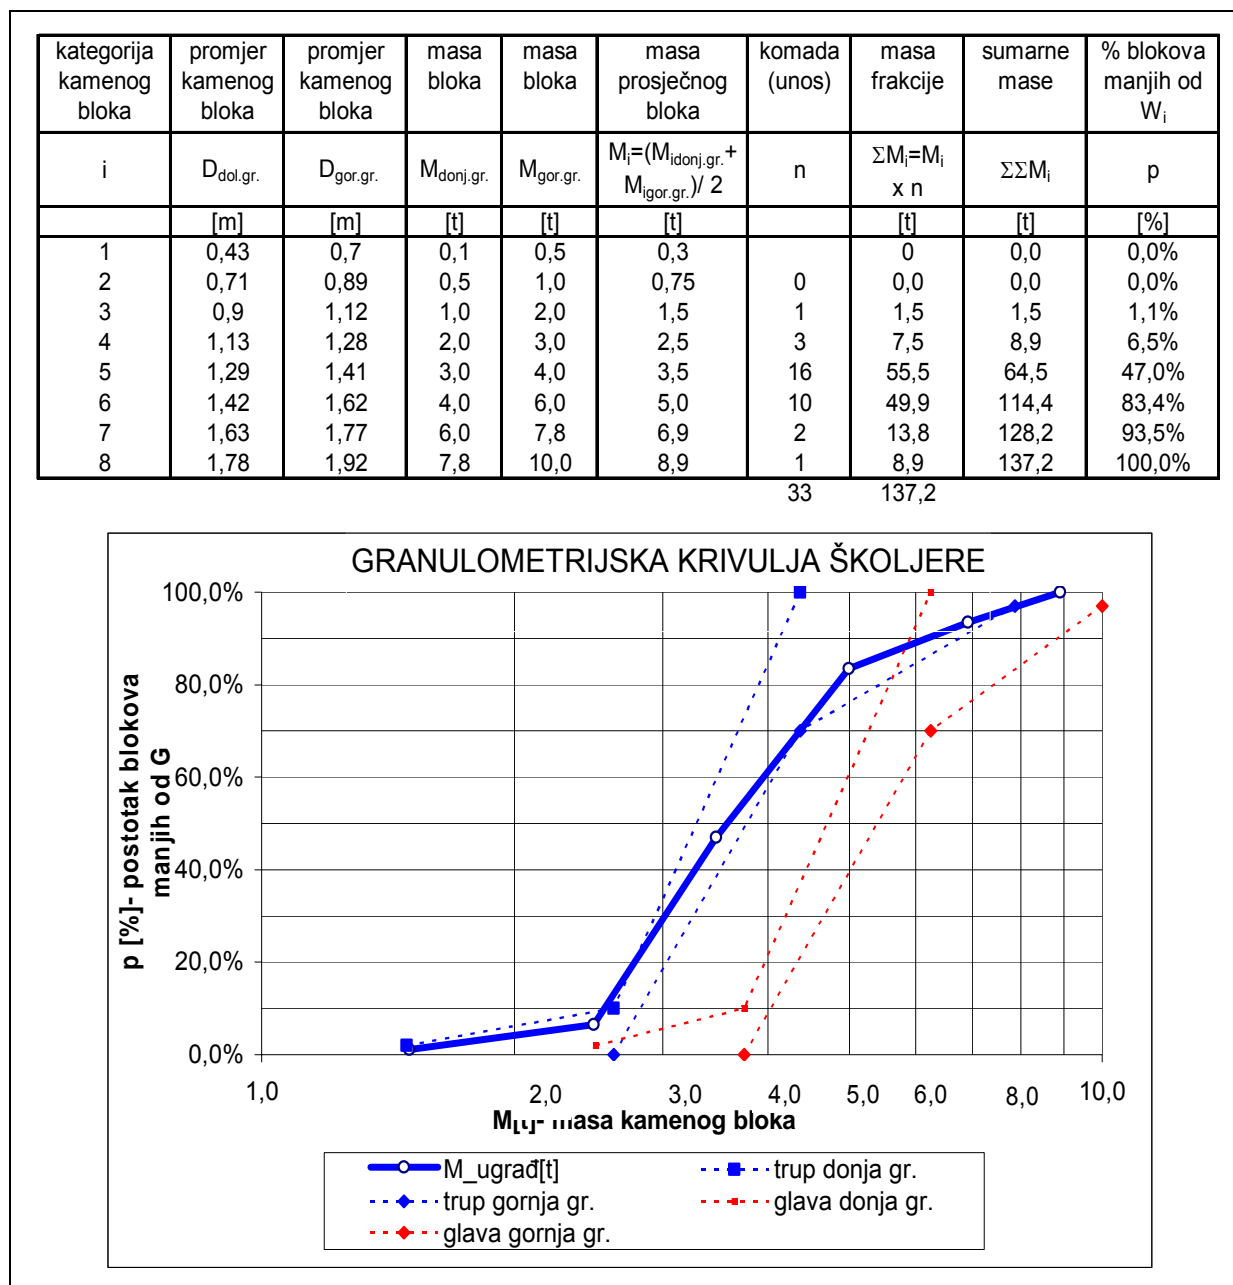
| kategorija kamenog bloka | promjer kamenog bloka | promjer kamenog bloka | masa bloka | masa bloka | masa prosječnog bloka | komada (unos) | masa frakcije | sumarne mase | % blokova manjih od $W_i$ |
|---|---|---|---|---|---|---|---|---|---|
| i | $D_{dol.gr.}$ | $D_{gor.gr.}$ | $M_{donj.gr.}$ | $M_{gor.gr.}$ | $M_i=(M_{idonj.gr.}+M_{igor.gr.})/2$ | n | $\Sigma M_i=M_i \times n$ | $\Sigma\Sigma M_i$ | p |
| | [m] | [m] | [t] | [t] | [t] | | [t] | [t] | [%] |
| 1 | 0,43 | 0,7 | 0,1 | 0,5 | 0,3 | | 0 | 0,0 | 0,0% |
| 2 | 0,71 | 0,89 | 0,5 | 1,0 | 0,75 | 0 | 0,0 | 0,0 | 0,0% |
| 3 | 0,9 | 1,12 | 1,0 | 2,0 | 1,5 | 1 | 1,5 | 1,5 | 1,1% |
| 4 | 1,13 | 1,28 | 2,0 | 3,0 | 2,5 | 3 | 7,5 | 8,9 | 6,5% |
| 5 | 1,29 | 1,41 | 3,0 | 4,0 | 3,5 | 16 | 55,5 | 64,5 | 47,0% |
| 6 | 1,42 | 1,62 | 4,0 | 6,0 | 5,0 | 10 | 49,9 | 114,4 | 83,4% |
| 7 | 1,63 | 1,77 | 6,0 | 7,8 | 6,9 | 2 | 13,8 | 128,2 | 93,5% |
| 8 | 1,78 | 1,92 | 7,8 | 10,0 | 8,9 | 1 | 8,9 | 137,2 | 100,0% |
| | | | | | | 33 | 137,2 | | |

GRANULOMETRIJSKA KRIVULJA ŠKOLJERE

100,0%
80,0%
60,0%
40,0%
20,0%
0,0%

p [%]- postotak blokova manjih od G

1,0 2,0 3,0 4,0 5,0 6,0 8,0 10,0

M[t]- masa kamenog bloka

M_ugrađ[t]
trup donja gr.
trup gornja gr.
glava donja gr.
glava gornja gr.